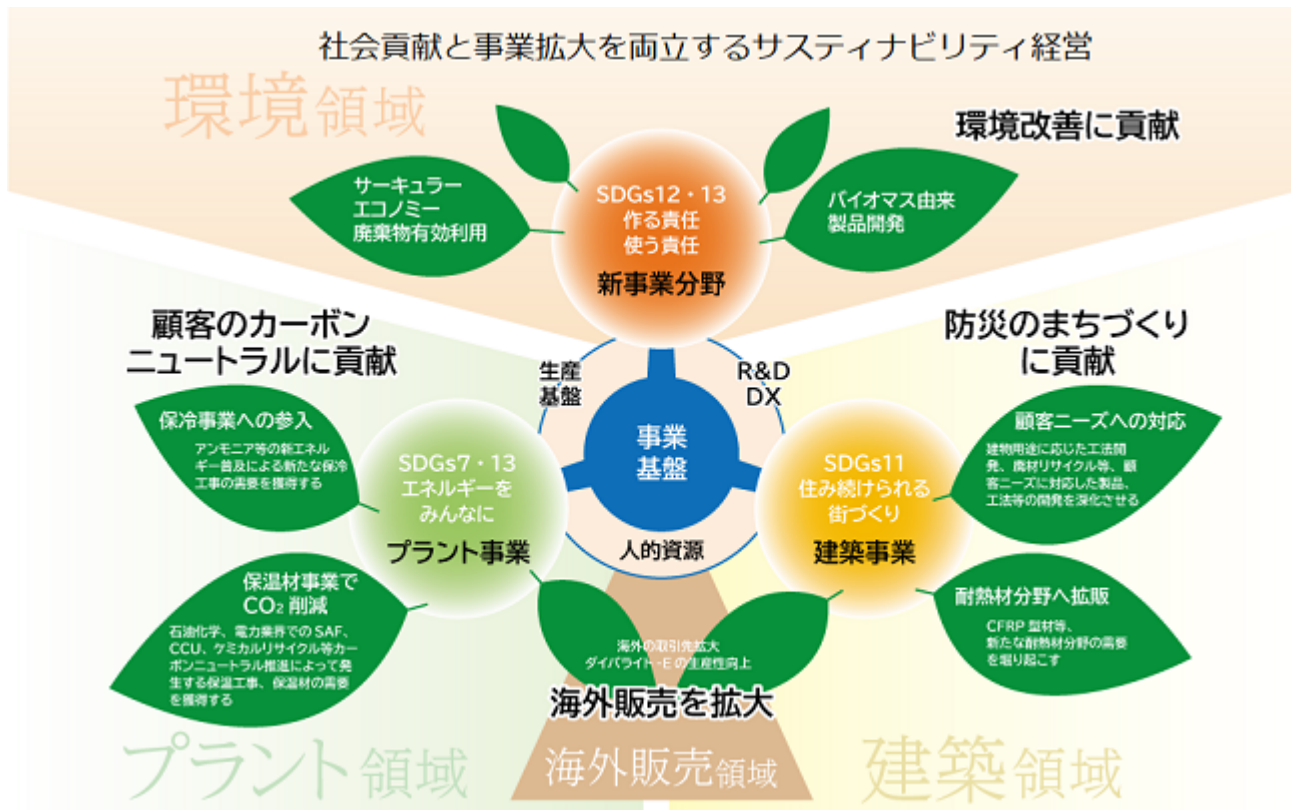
社会貢献と事業拡大を両立するサスティナビリティ経営

環境領域

環境改善に貢献

サーキュラー
エコノミー
廃棄物有効利用

SDGs12・13
作る責任
使う責任
新事業分野

バイオマス由来
製品開発

顧客のカーボン
ニュートラルに貢献

防災のまちづくり
に貢献

生産
基盤

R&D
DX

事業
基盤

人的資源

保冷事業への参入
アンモニア等の新エネルギー普及による新たな保冷工事の需要を獲得する

SDGs7・13
エネルギーを
みんなに
プラント事業

SDGs11
住み続けられる
街づくり
建築事業

顧客ニーズへの対応
建物用途に応じた工法開発、廃材リサイクル等、顧客ニーズに対応した製品、工法等の開発を深化させる

保温材事業で
$CO_2$ 削減
石油化学、電力業界でのSAF、CCU、ケミカルリサイクル等カーボンニュートラル推進によって発生する保温工事、保温材の需要を獲得する

海外の取引先拡大
ダイパライト・Eの生産性向上

耐熱材分野へ拡販
CFRP 型材等、新たな耐熱材分野の需要を掘り起こす

海外販売を拡大

プラント領域

海外販売領域

建築領域